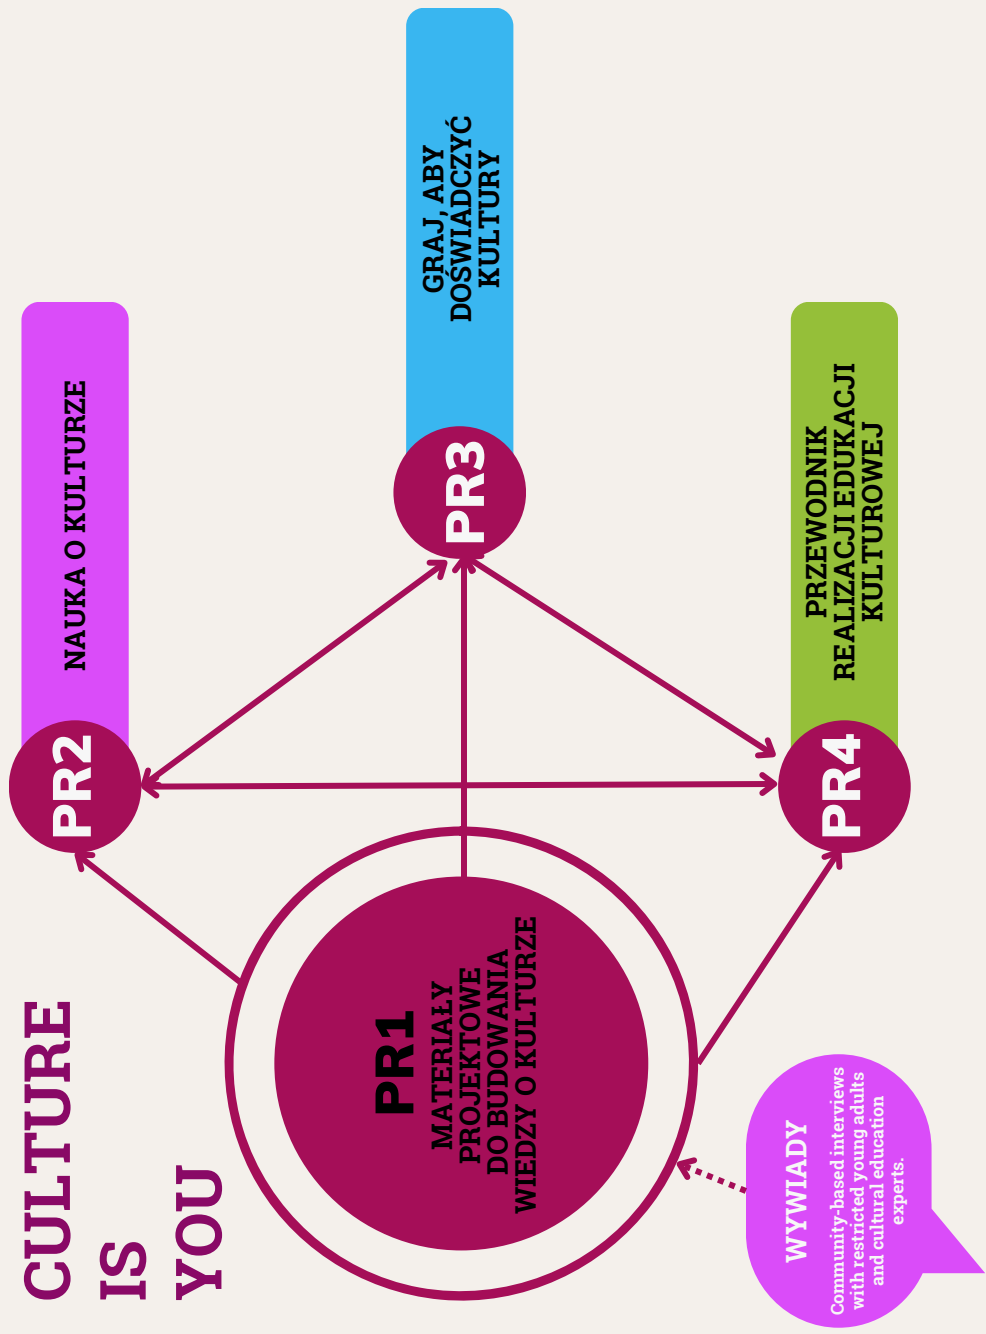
CULTURE IS YOU

PR1
MATERIAŁY PROJEKTOWE DO BUDOWANIA WIEDZY O KULTURZE

PR2
NAUKA O KULTURZE

PR3
GRAJ, ABY DOŚWIADCZYĆ KULTURY

PR4
PRZEWODNIK REALIZACJI EDUKACJI KULTUROWEJ

WYWIADY
Community-based interviews with restricted young adults and cultural education experts.